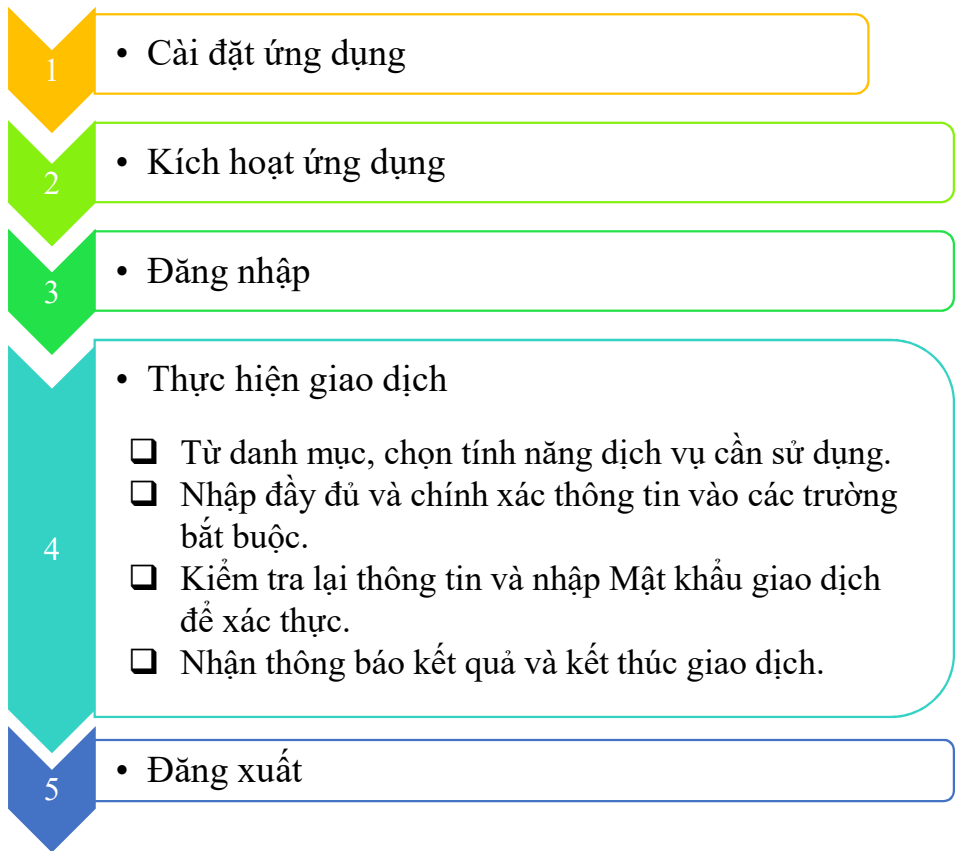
1

• Cài đặt ứng dụng

2

• Kích hoạt ứng dụng

3

• Đăng nhập

4

• Thực hiện giao dịch

❑ Từ danh mục, chọn tính năng dịch vụ cần sử dụng.
❑ Nhập đầy đủ và chính xác thông tin vào các trường bắt buộc.
❑ Kiểm tra lại thông tin và nhập Mật khẩu giao dịch để xác thực.
❑ Nhận thông báo kết quả và kết thúc giao dịch.

5

• Đăng xuất